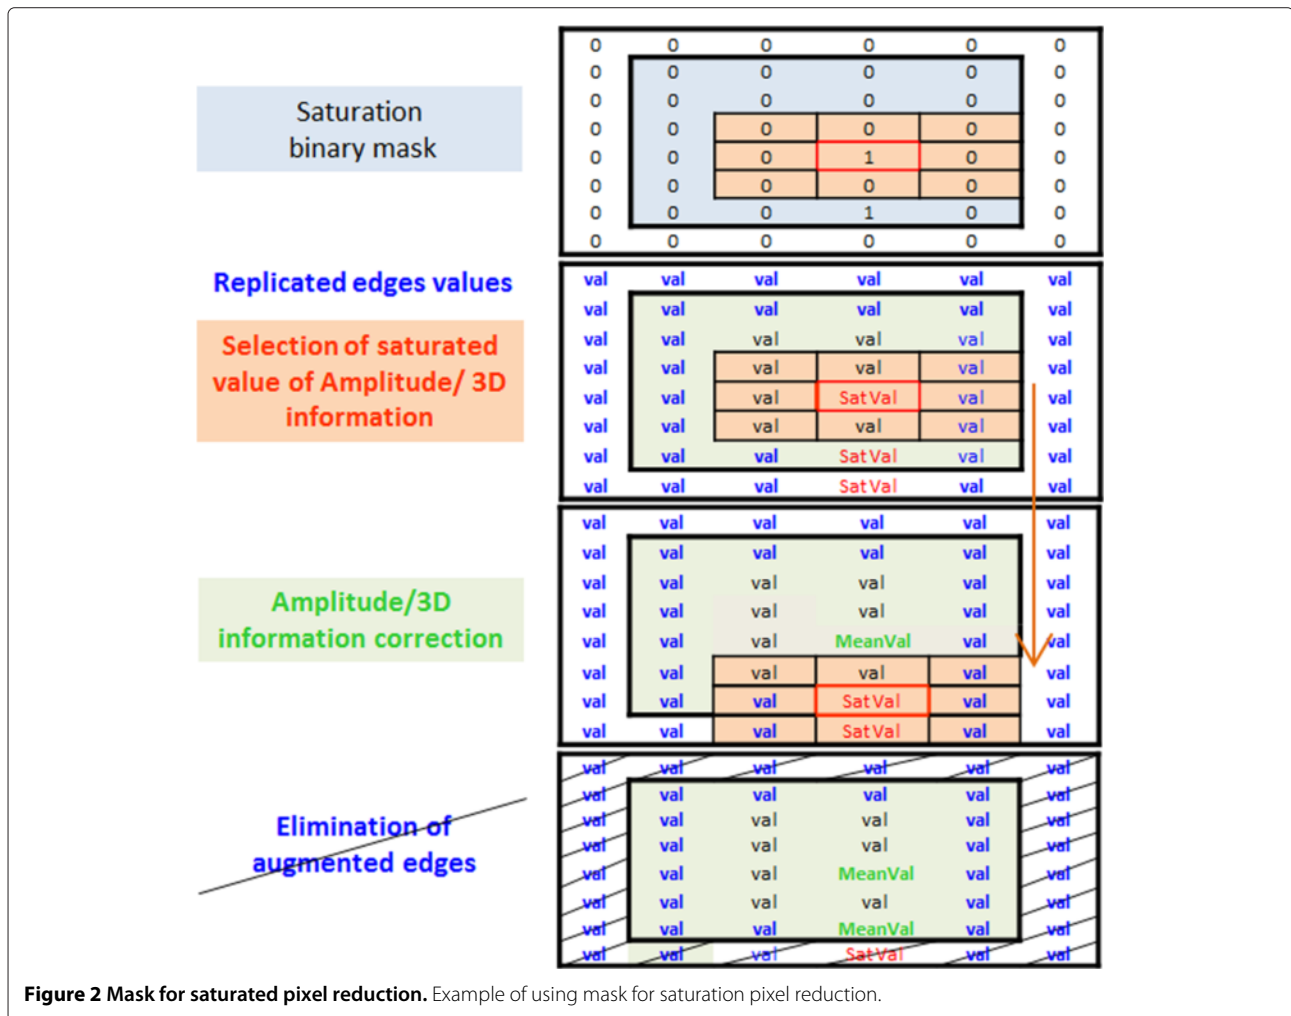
Saturation binary mask

| 0 | 0 | 0 | 0 | 0 | 0 |
|---|---|---|---|---|---|
| 0 | 0 | 0 | 0 | 0 | 0 |
| 0 | 0 | 0 | 0 | 0 | 0 |
| 0 | 0 | 0 | 0 | 0 | 0 |
| 0 | 0 | 0 | 1 | 0 | 0 |
| 0 | 0 | 0 | 0 | 0 | 0 |
| 0 | 0 | 0 | 1 | 0 | 0 |
| 0 | 0 | 0 | 0 | 0 | 0 |

Replicated edges values

Selection of saturated value of Amplitude/ 3D information

| val | val | val | val | val | val |
|---|---|---|---|---|---|
| val | val | val | val | val | val |
| val | val | val | val | val | val |
| val | val | val | val | val | val |
| val | val | val | Sat Val | val | val |
| val | val | val | val | val | val |
| val | val | val | Sat Val | val | val |
| val | val | val | Sat Val | val | val |

Amplitude/3D information correction

| val | val | val | val | val | val |
|---|---|---|---|---|---|
| val | val | val | val | val | val |
| val | val | val | val | val | val |
| val | val | val | val | val | val |
| val | val | val | MeanVal | val | val |
| val | val | val | val | val | val |
| val | val | val | Sat Val | val | val |
| val | val | val | Sat Val | val | val |

Elimination of augmented edges

| val | val | val | val | val | val |
|---|---|---|---|---|---|
| val | val | val | val | val | val |
| val | val | val | val | val | val |
| val | val | val | val | val | val |
| val | val | val | MeanVal | val | val |
| val | val | val | val | val | val |
| val | val | val | MeanVal | val | val |
| val | val | val | SatVal | val | val |

Figure 2 Mask for saturated pixel reduction. Example of using mask for saturation pixel reduction.